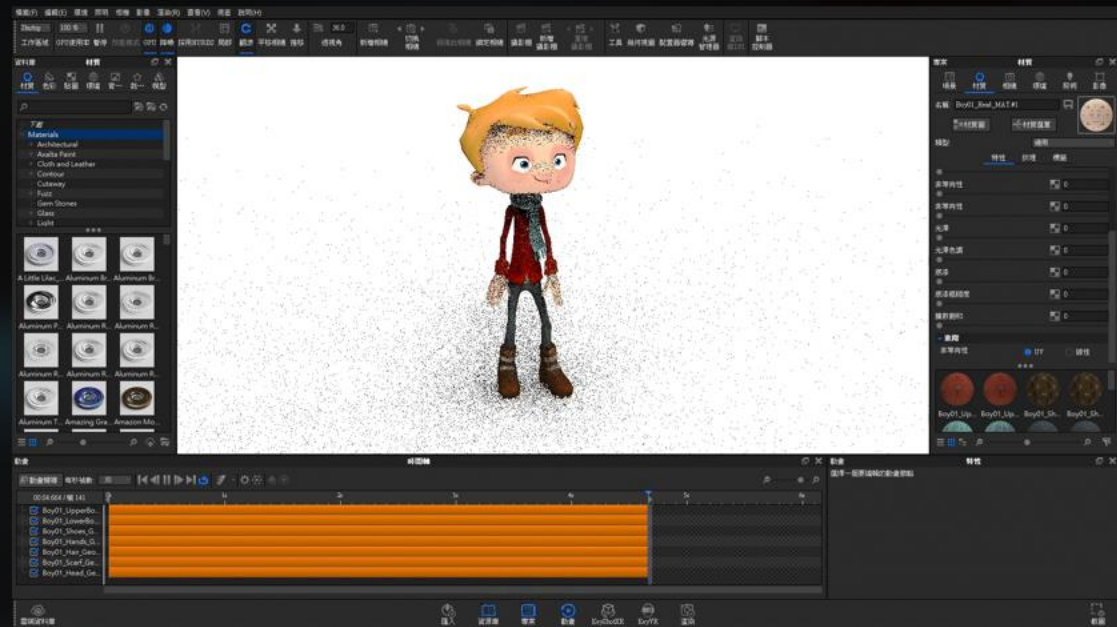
檔案(F) 編輯(E) 環境 照明 相機 渲染(R) 查看(V) 視窗 說明(H)

Desktop 100 %

工作區域 GPU使用率 暫停 GPU 路燈 採用RTX2D 局部 顯示 平移相機 推拉 透視角 剪裁相機 切換相機 鎖定相機 攝影機 新增攝影機 工具 幾何測量 配置器 光源管理器 腳本控制器

資料庫 材質

材質 色彩 貼圖 環境 背景 動畫 模型

下載
Materials
Architectural
Axalta Paint
Cloth and Leather
Contour
Cutaway
Fuzz
Gem Stones
Glass
Light

A Little Lilac... Aluminum Br... Aluminum Br...
Aluminum P... Aluminum R... Aluminum R...
Aluminum R... Aluminum R... Aluminum R...
Aluminum T... Amazing Gra... Amazon Mo...

專案 材質

場景 材質 相機 環境 照明 影像

名稱 Boy01_Real_MAT#1

材質編 材質重置

類型 通用

特性 紋理 標籤

漫反射性 0
漫反射性 0
光澤 0
光澤色調 0
透過 0
透過細節度 0
鏡射折射 0

漫射性 UV 縫性

Boy01_Up... Boy01_Up... Boy01_Sh... Boy01_Sh...

動畫 時間軸

動畫轉換 每秒幀數 30

00:04.664 / 幀 141

Boy01_UpperBo...
Boy01_LowerBo...
Boy01_Shoes_G...
Boy01_Hands_G...
Boy01_Hair_Geo...
Boy01_Scarf_Ge...
Boy01_Head_Ge...

動畫 特性

選擇一個要編輯的動畫節點

雲端資料庫

匯入 資源庫 專案 動畫 KeyShotXR KeyVR 渲染

設置